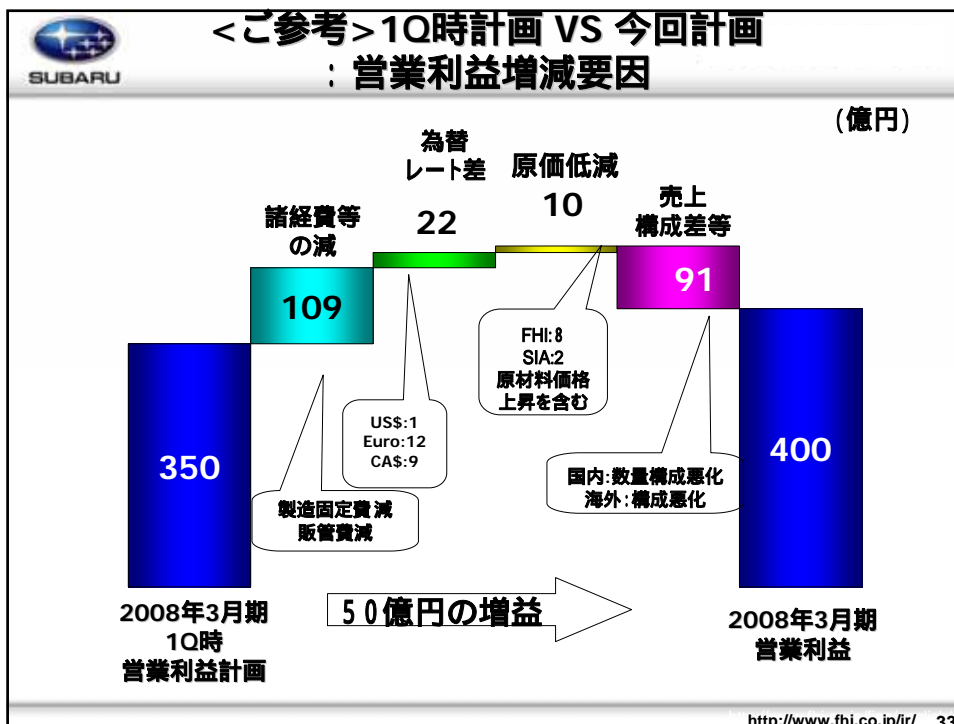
SUBARU

<ご参考>1Q時計画 VS 今回計画
：営業利益増減要因

(億円)

諸経費等の減
109

為替レート差
22

原価低減
10

売上構成差等
91

350

400

US$:1
Euro:12
CA$:9

FHI:8
SIA:2
原材料価格上昇を含む

製造固定費減
販管費減

国内:数量構成悪化
海外:構成悪化

50億円の増益

2008年3月期
1Q時
営業利益計画

2008年3月期
営業利益

http://www.fhi.co.jp/ir/ 33